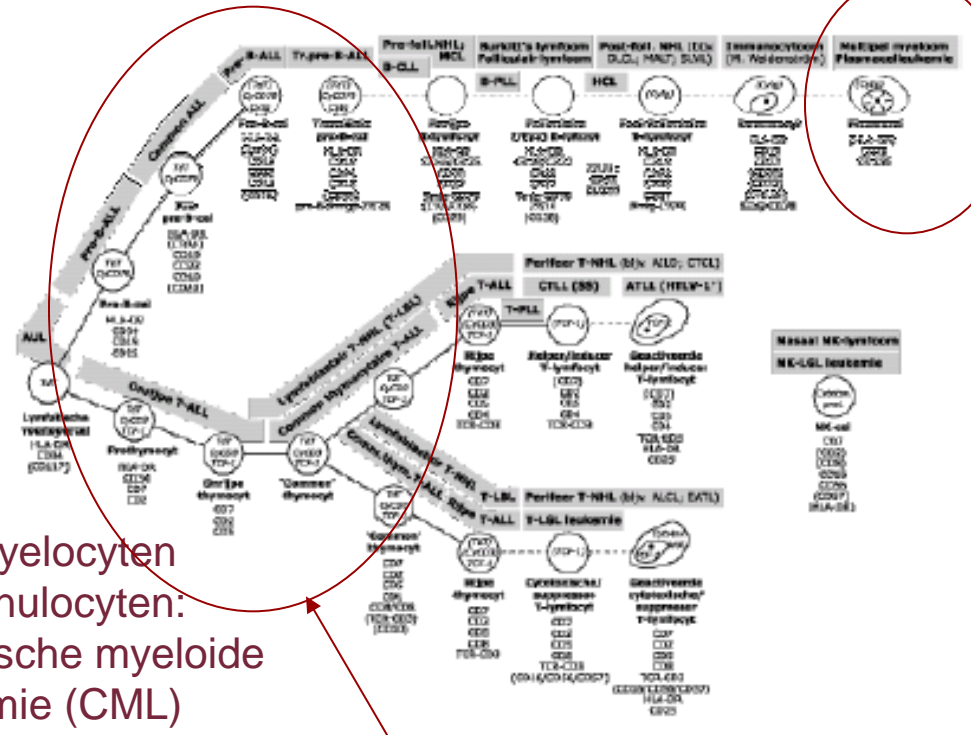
Pro-B-ALL
Tr.pro-B-ALL
Pro-fol.NHL; MCL
B-CLL
Burkitt's lymfoom Folliculair lymfoom
B-PLL
Post-foll. NHL (bv: DLCL; MALT; SLVL)
HCL
Immunocytoom (M. Waldenström)
Multipel myeloom Plasmacelleukemie
Common ALL
Pro-B-ALL
AUL
Pro-B-cel
Lymfatische voorlopercel
T-ALL
Perifeer T-NHL (bv: AILD; CTCL)
CTLL (SS)
ATLL (HTLV-1⁺)
T-PLL
Cortical T-ALL
Lymfoblastair T-NHL (T-LBL)
Common thymocytaire T-ALL
Protymocyt
Vroege thymocyt
"Common" thymocyt
Rijpe thymocyt
Nasaal NK-lymfoom
NK-LGL leukemie
NK-cel
T-LBL
Perifeer T-NHL (bv: ALCL; EATL)
T-ALL
T-LGL leukemie
Rijpe thymocyt
Cytotoxische/ suppressor-T-lymfocyt
Geactiveerde cytotoxische/ suppressor T-lymfocyt
yelocyten
nulocyten:
sche myeloide
mie (CML)